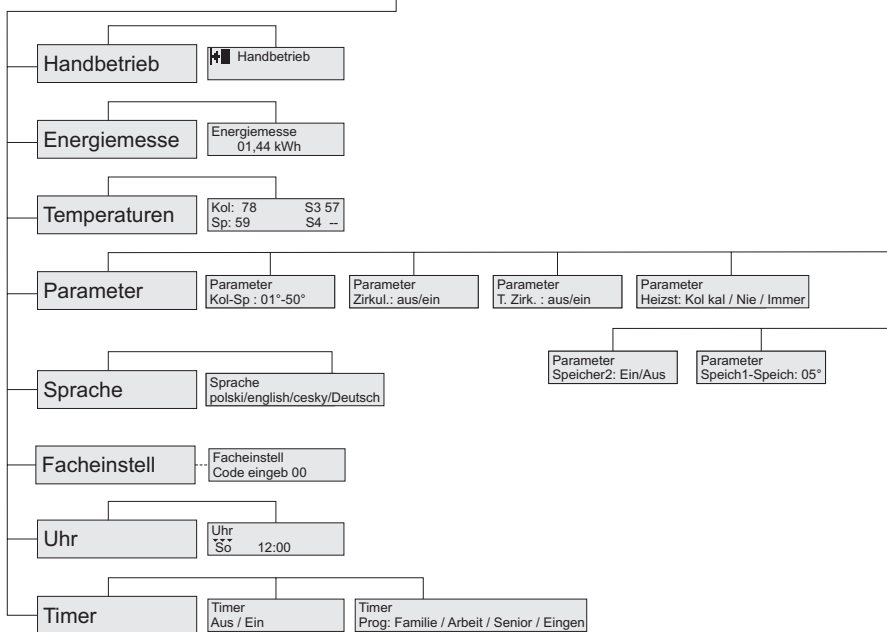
Handbetrieb

Handbetrieb

Energiemesse

Energiemesse
01,44 kWh

Temperaturen

Kol: 78 S3 57
Sp: 59 S4 --

Parameter

Parameter
Kol-Sp : 01°-50°

Parameter
Zirkul.: aus/ein

Parameter
T. Zirk. : aus/ein

Parameter
Heizst: Kol kal / Nie / Immer

Parameter
Speicher2: Ein/Aus

Parameter
Speich1-Speich: 05°

Sprache

Sprache
polski/english/cesky/Deutsch

Facheinstell

Facheinstell
Code eingeb 00

Uhr

Uhr
So 12:00

Timer

Timer
Aus / Ein

Timer
Prog: Familie / Arbeit / Senior / Eingen